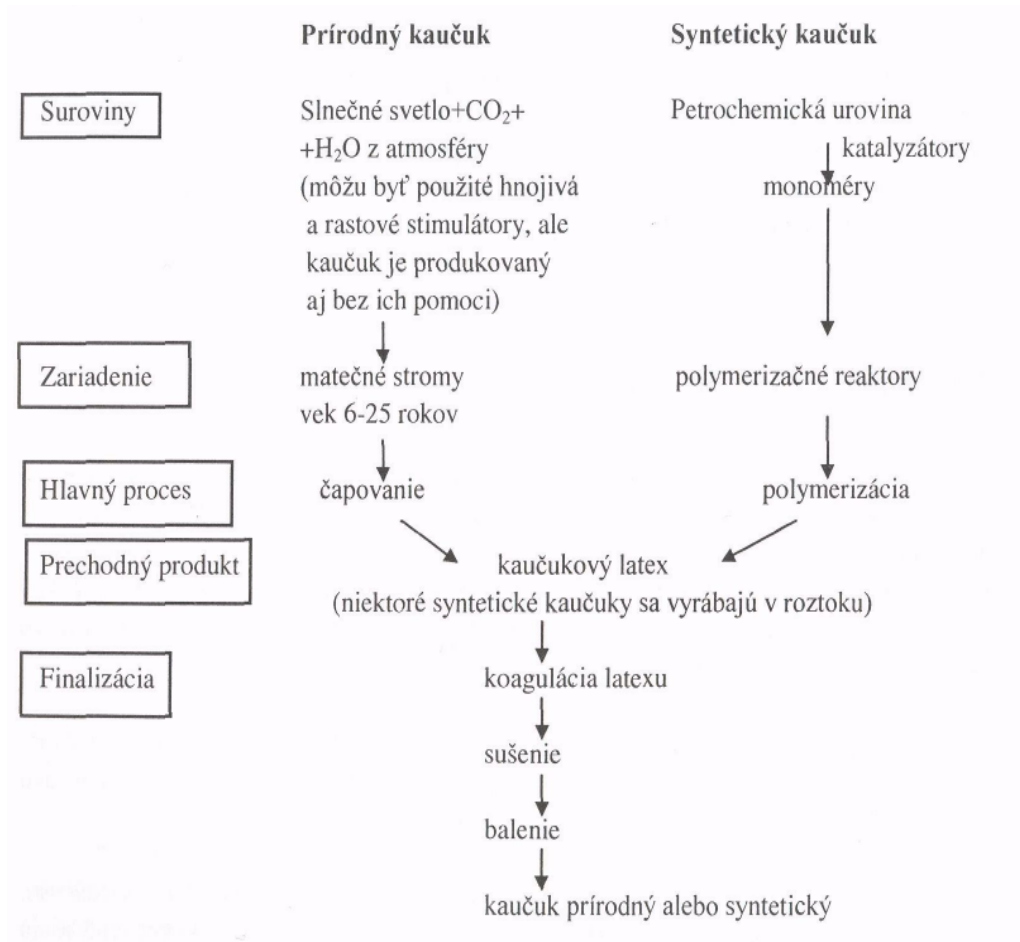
Prírodný kaučuk

Syntetický kaučuk

Suroviny

Slnečné svetlo+$CO_2$+ +$H_2O$ z atmosféry (môžu byť použité hnojivá a rastové stimulátory, ale kaučuk je produkovaný aj bez ich pomoci)

Petrochemická urovina

katalyzátory

monoméry

Zariadenie

matečné stromy vek 6-25 rokov

polymerizačné reaktory

Hlavný proces

čapovanie

polymerizácia

Prechodný produkt

kaučukový latex (niektoré syntetické kaučuky sa vyrábajú v roztoku)

Finalizácia

koagulácia latexu

sušenie

balenie

kaučuk prírodný alebo syntetický